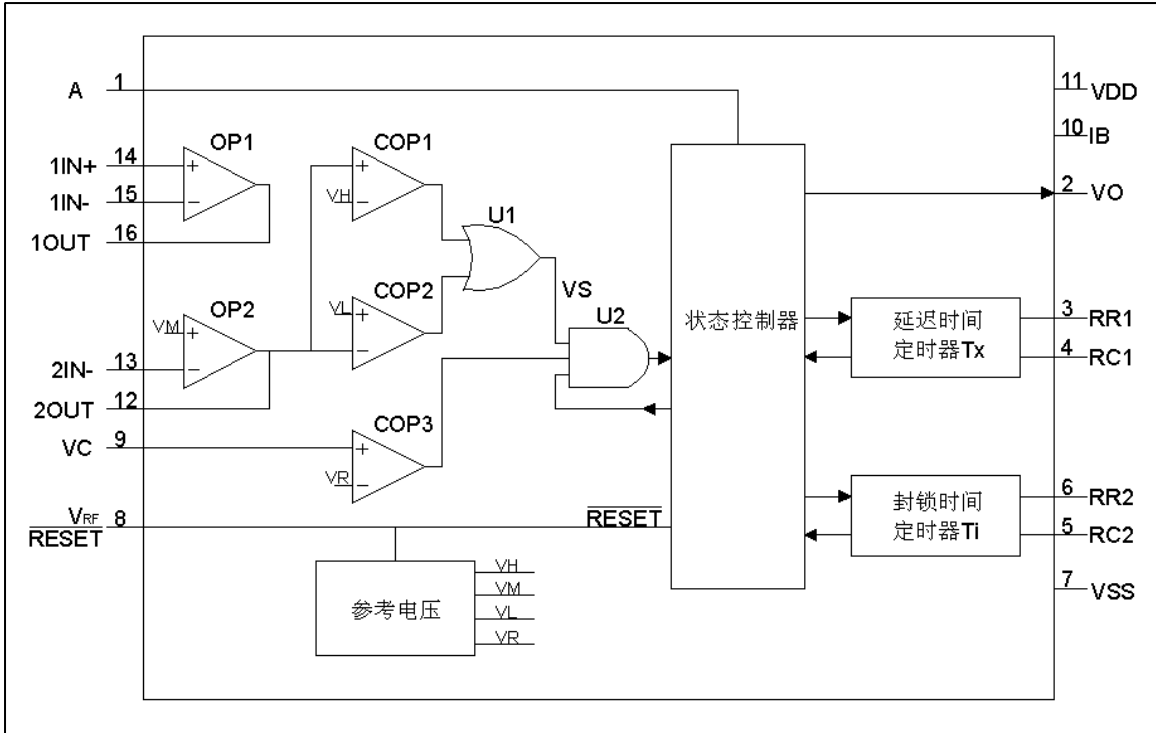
A 1
1IN+ 14
1IN- 15
1OUT 16
OP1
COP1
VH
U1
COP2
VL
OP2
VM
VS
U2
2IN- 13
2OUT 12
VC 9
COP3
VR
$V_{RF}$
$\overline{RESET}$ 8
$\overline{RESET}$
参考电压
VH
VM
VL
VR
状态控制器
延迟时间
定时器Tx
封锁时间
定时器Ti
11 VDD
10 IB
2 VO
3 RR1
4 RC1
6 RR2
5 RC2
7 VSS